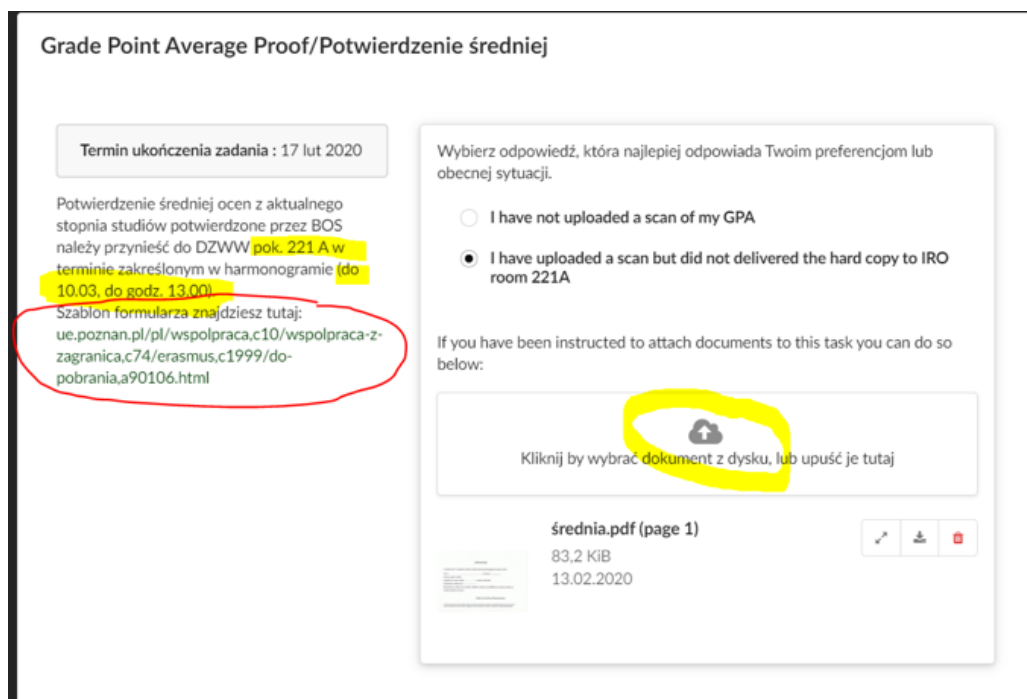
Grade Point Average Proof/Potwierdzenie średniej

Termin ukończenia zadania : 17 lut 2020

Potwierdzenie średniej ocen z aktualnego stopnia studiów potwierdzone przez BOS należy przynieść do DZWW pok. 221 A w terminie zakreślonym w harmonogramie (do 10.03, do godz. 13.00).
Szablon formularza znajdziesz tutaj: ue.poznan.pl/pl/wspolpraca,c10/wspolpraca-z-zagranica,c74/erasmus,c1999/do-pobrania,a90106.html

Wybierz odpowiedź, która najlepiej odpowiada Twoim preferencjom lub obecnej sytuacji.

I have not uploaded a scan of my GPA

I have uploaded a scan but did not delivered the hard copy to IRO room 221A

If you have been instructed to attach documents to this task you can do so below:

Kliknij by wybrać dokument z dysku, lub upuść je tutaj

średnia.pdf (page 1)
83,2 KiB
13.02.2020